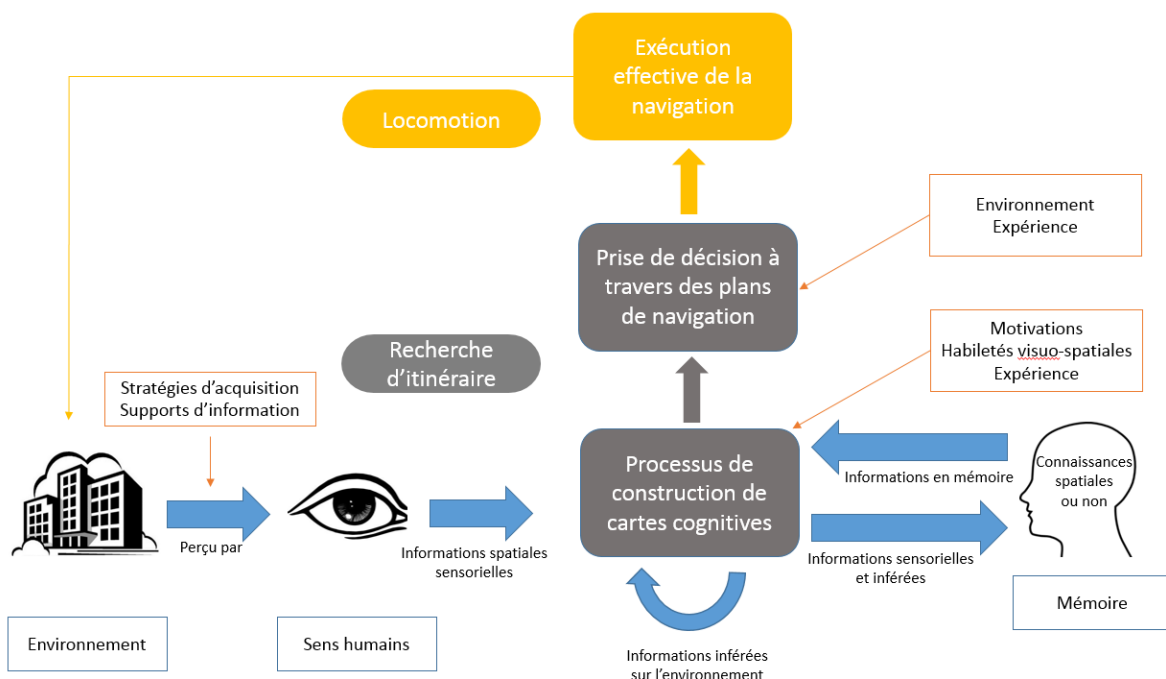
Exécution effective de la navigation

Locomotion

Environnement
Expérience

Prise de décision à travers des plans de navigation

Motivations
Habiletés visuo-spatiales
Expérience

Recherche d'itinéraire

Stratégies d'acquisition
Supports d'information

Processus de construction de cartes cognitives

Informations en mémoire

Connaissances spatiales ou non

Perçu par

Informations spatiales sensorielles

Informations sensorielles et inférées

Mémoire

Environnement

Sens humains

Informations inférées sur l'environnement